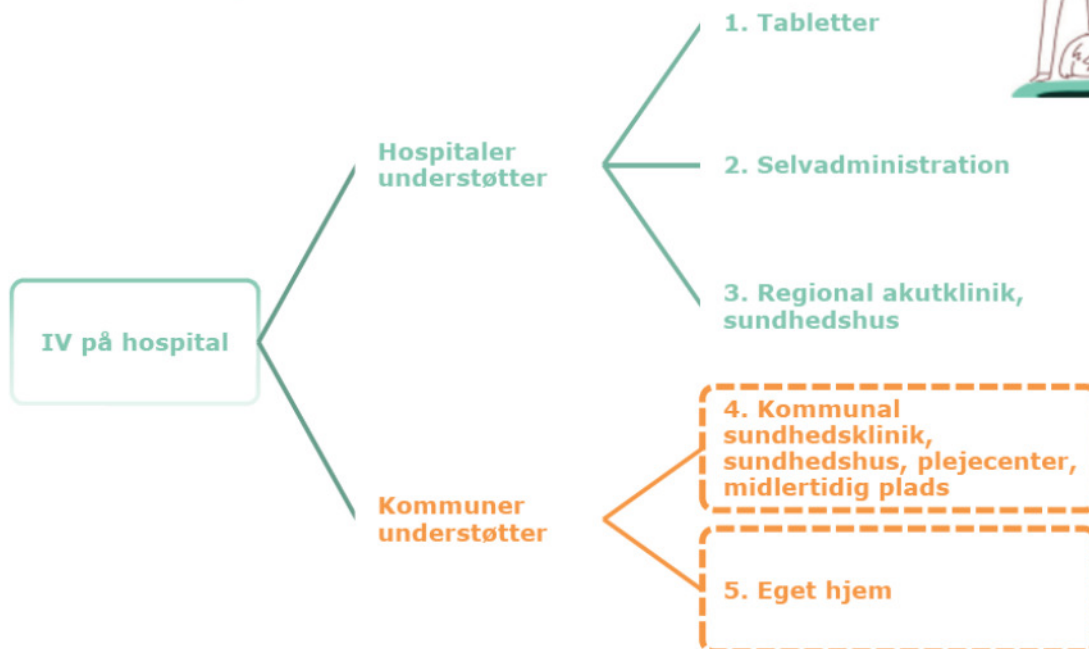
IV på hospital

Hospitaler understøtter

1. Tabletter

2. Selvadministration

3. Regional akutklinik, sundhedshus

Kommuner understøtter

4. Kommunal sundhedsklinik, sundhedshus, plejecenter, midlertidig plads

5. Eget hjem